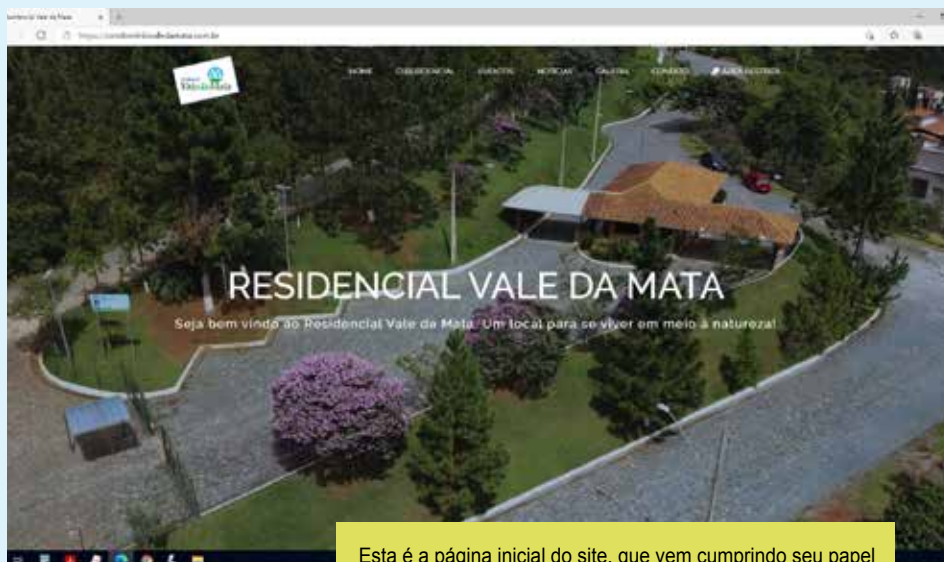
Residencial Vale da Mata

HOME RESIDENCIAL EVENTOS NOTÍCIAS GALERIA CONTATO ÁREA RESTRITA

RESIDENCIAL VALE DA MATA

Seja bem vindo ao Residencial Vale da Mata. Um local para se viver em meio à natureza!

Esta é a página inicial do site, que vem cumprindo seu papel